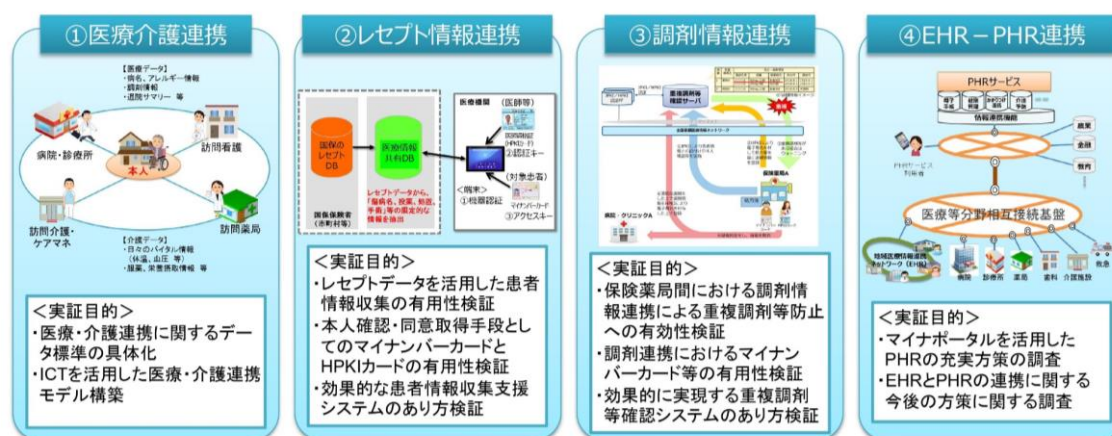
①医療介護連携

【医療データ】
・病名、アレルギー情報
・調剤情報
・退院サマリー 等

病院・診療所

本人

訪問看護

訪問薬局

訪問介護・ケアマネ

【介護データ】
・日々のバイタル情報（体温、血圧 等）
・服薬、栄養摂取情報 等

＜実証目的＞
・医療・介護連携に関するデータ標準の具体化
・ICTを活用した医療・介護連携モデル構築

②レセプト情報連携

国保のレセプトDB

医療情報共有DB

医療機関

（医師等）

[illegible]（HPKIカード）
②認証キー

（端末）
①機器認証

（対象患者）
マイナンバーカード
③アクセスキー

レセプトデータから、「傷病名、投薬、処置、手術」等の限定的な情報を抽出

国保保険者（市町村等）

＜実証目的＞
・レセプトデータを活用した患者情報収集の有用性検証
・本人確認・同意取得手段としてのマイナンバーカードとHPKIカードの有用性検証
・効果的な患者情報収集支援システムのあり方検証

③調剤情報連携

重複調剤等確認サーバ

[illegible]

保険薬局A

病院・クリニックA

＜実証目的＞
・保険薬局間における調剤情報連携による重複調剤等防止への有効性検証
・調剤連携におけるマイナンバーカードの有用性検証
・効果的に実現する重複調剤等確認システムのあり方検証

④EHR－PHR連携

PHRサービス

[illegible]

情報連携機能

PHRサービス利用者

病院

薬局

歯科

医療等分野相互接続基盤

地域医療情報連携ネットワーク（EHR）

病院

診療所

薬局

歯科

介護施設

救急

＜実証目的＞
・マイナポータルを活用したPHRの充実方策の調査
・EHRとPHRの連携に関する今後の方策に関する調査